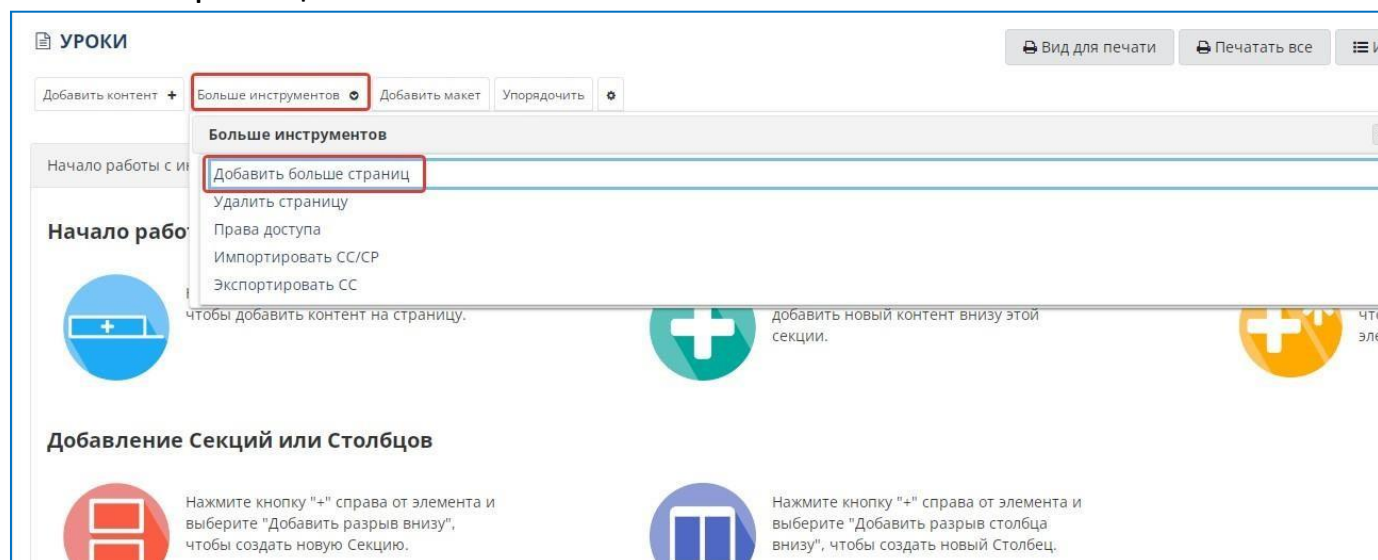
УРОКИ

Вид для печати | Печатать все | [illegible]

Добавить контент + | Больше инструментов | Добавить макет | Упорядочить

Больше инструментов

Добавить больше страниц
Удалить страницу
Права доступа
Импортировать CC/CP
Экспортировать CC

Начало работы с и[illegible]

Начало рабо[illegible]

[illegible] чтобы добавить контент на страницу.

добавить новый контент внизу этой секции.

что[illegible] эле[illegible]

Добавление Секций или Столбцов

Нажмите кнопку "+" справа от элемента и выберите "Добавить разрыв внизу", чтобы создать новую Секцию.

Нажмите кнопку "+" справа от элемента и выберите "Добавить разрыв столбца внизу", чтобы создать новый Столбец.